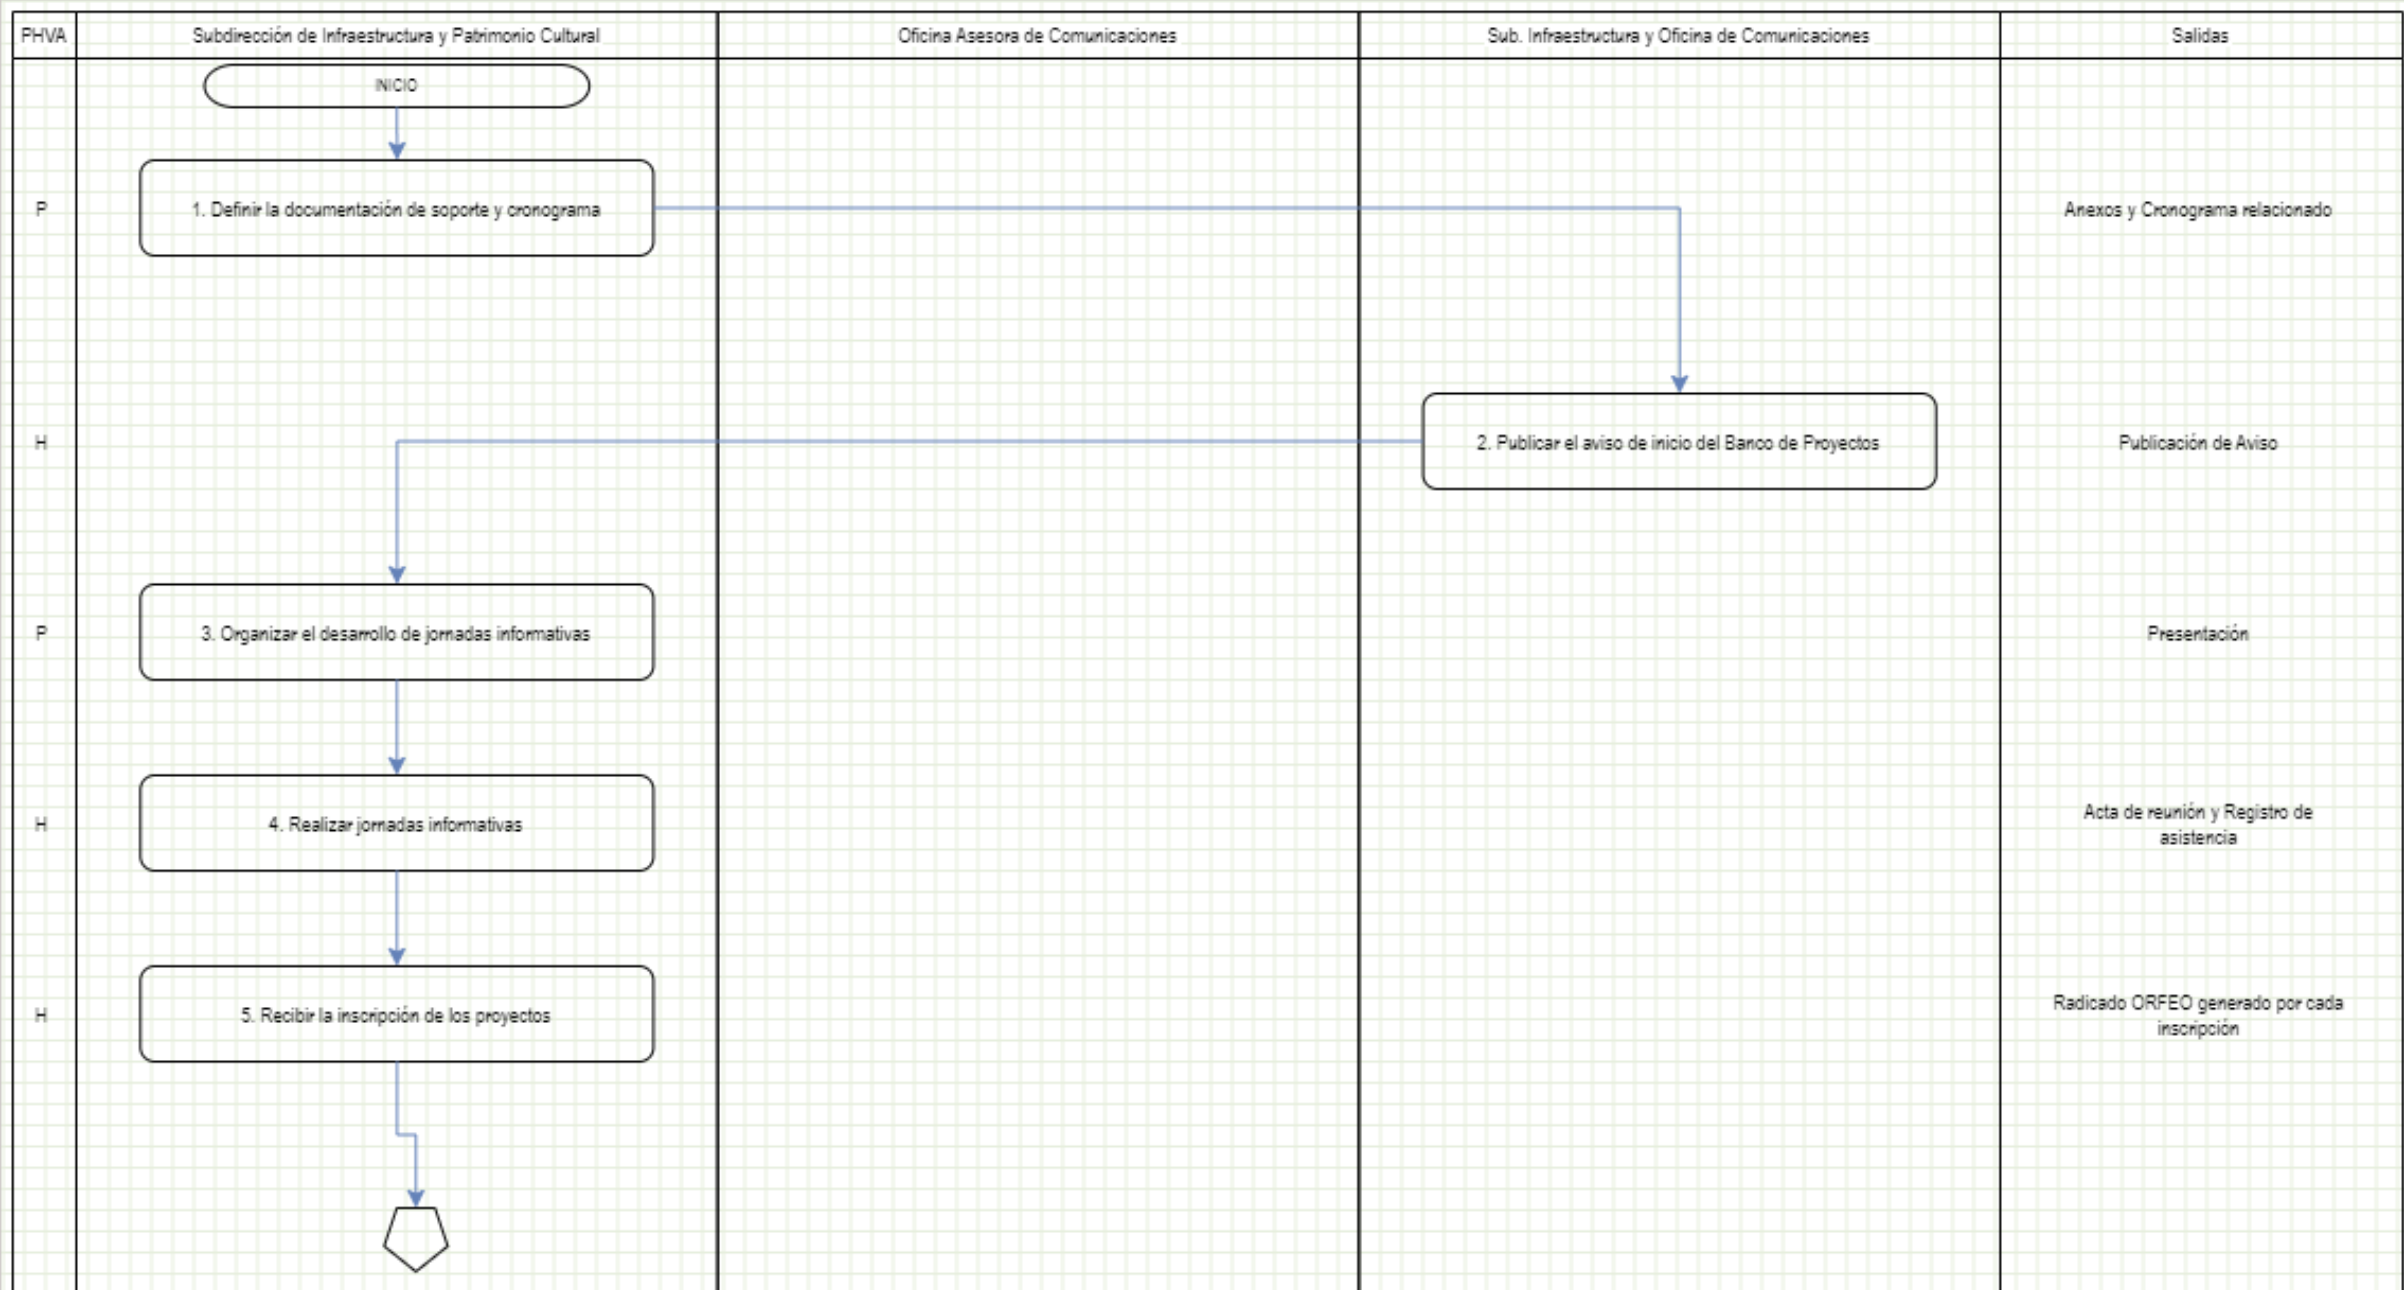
| PHVA | Subdirección de Infraestructura y Patrimonio Cultural | Oficina Asesora de Comunicaciones | Sub. Infraestructura y Oficina de Comunicaciones | Salidas |
|---|---|---|---|---|
| | INICIO | | | |
| P | 1. Definir la documentación de soporte y cronograma | | | Anexos y Cronograma relacionado |
| H | | | 2. Publicar el aviso de inicio del Banco de Proyectos | Publicación de Aviso |
| P | 3. Organizar el desarrollo de jornadas informativas | | | Presentación |
| H | 4. Realizar jornadas informativas | | | Acta de reunión y Registro de asistencia |
| H | 5. Recibir la inscripción de los proyectos | | | Radicado ORFEO generado por cada inscripción |